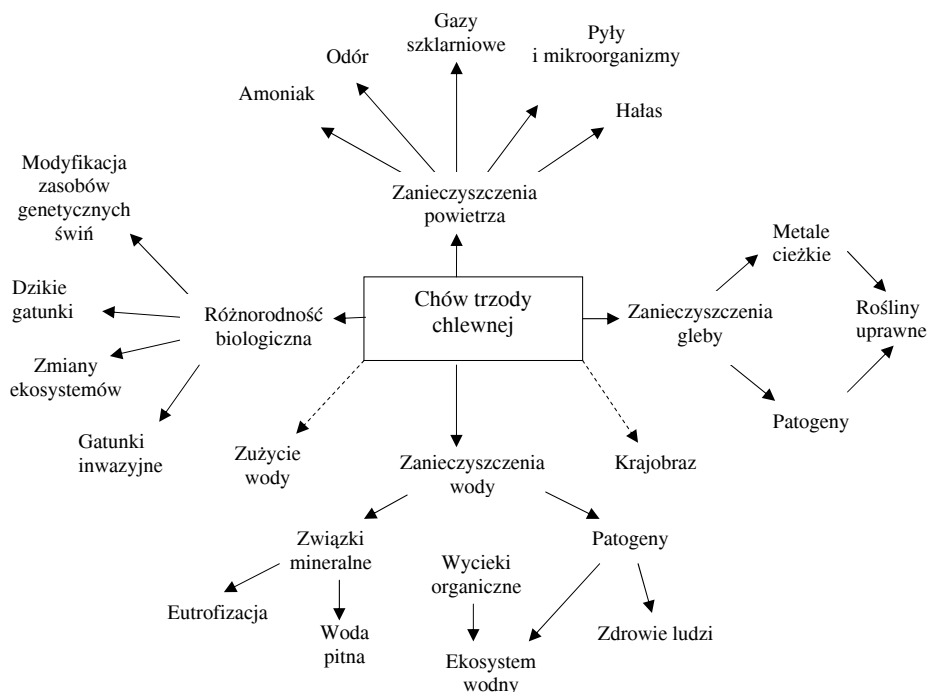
Chów trzody chlewnej

Zanieczyszczenia powietrza

Amoniak

Odór

Gazy szklarniowe

Pyły i mikroorganizmy

Hałas

Różnorodność biologiczna

Modyfikacja zasobów genetycznych świń

Dzikie gatunki

Zmiany ekosystemów

Gatunki inwazyjne

Zanieczyszczenia gleby

Metale cieżkie

Rośliny uprawne

Patogeny

Zużycie wody

Zanieczyszczenia wody

Krajobraz

Związki mineralne

Eutrofizacja

Woda pitna

Wycieki organiczne

Ekosystem wodny

Patogeny

Zdrowie ludzi